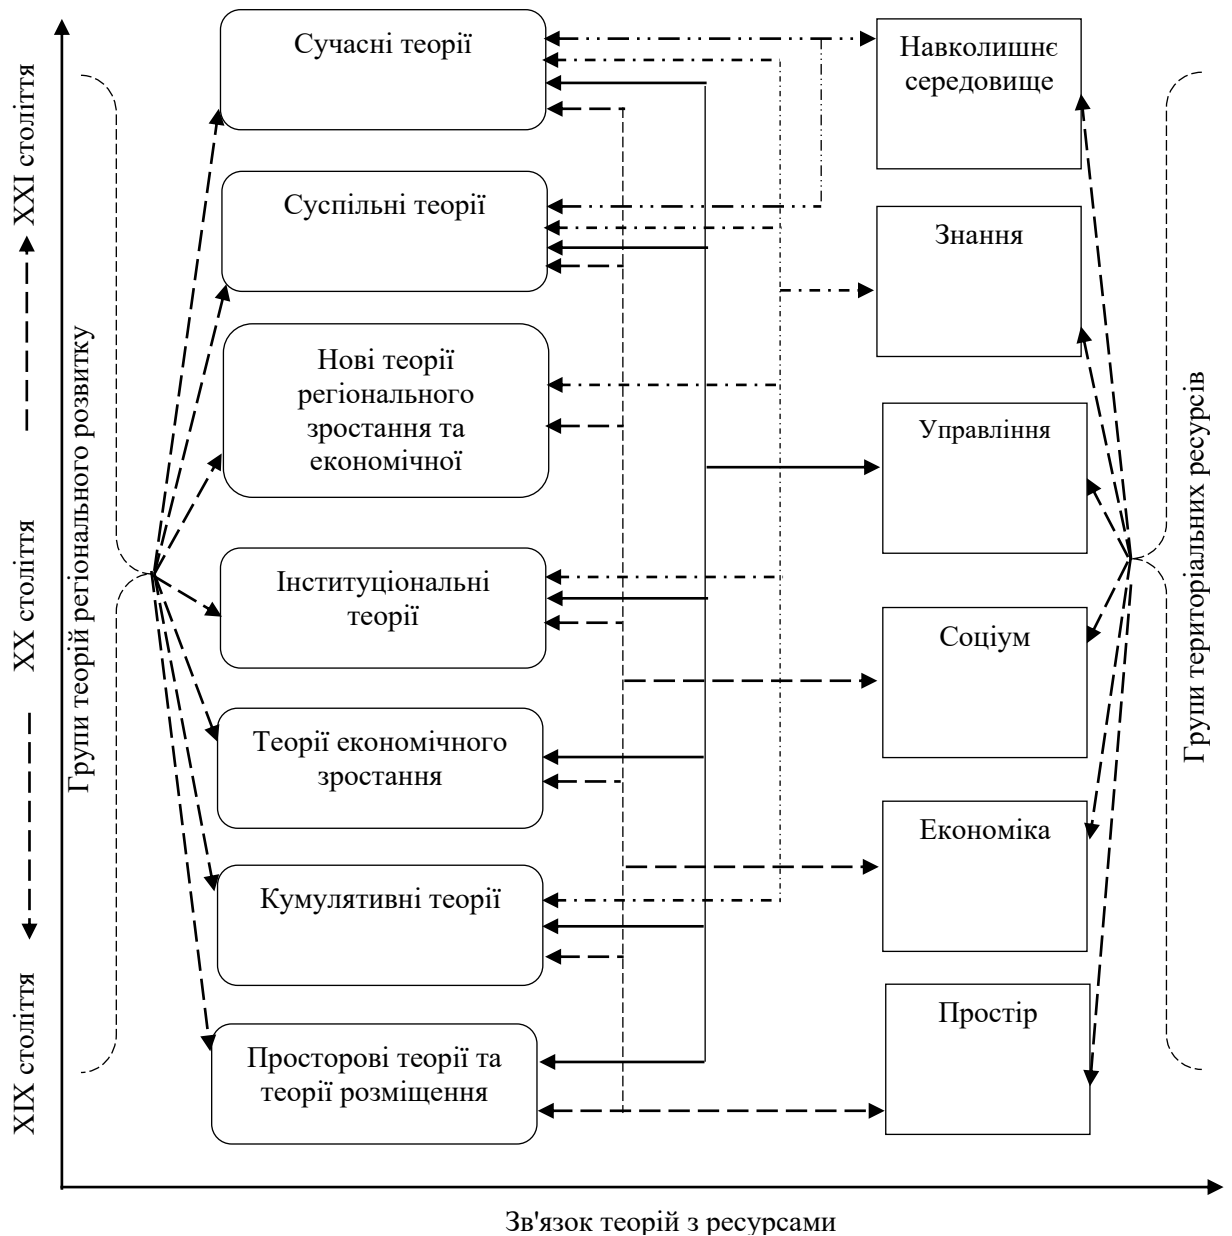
XXI століття

XX століття

XIX століття

Групи теорій регіонального розвитку

Сучасні теорії

Суспільні теорії

Нові теорії регіонального зростання та економічної

Інституціональні теорії

Теорії економічного зростання

Кумулятивні теорії

Просторові теорії та теорії розміщення

Навколишнє середовище

Знання

Управління

Соціум

Економіка

Простір

Групи територіальних ресурсів

Зв'язок теорій з ресурсами